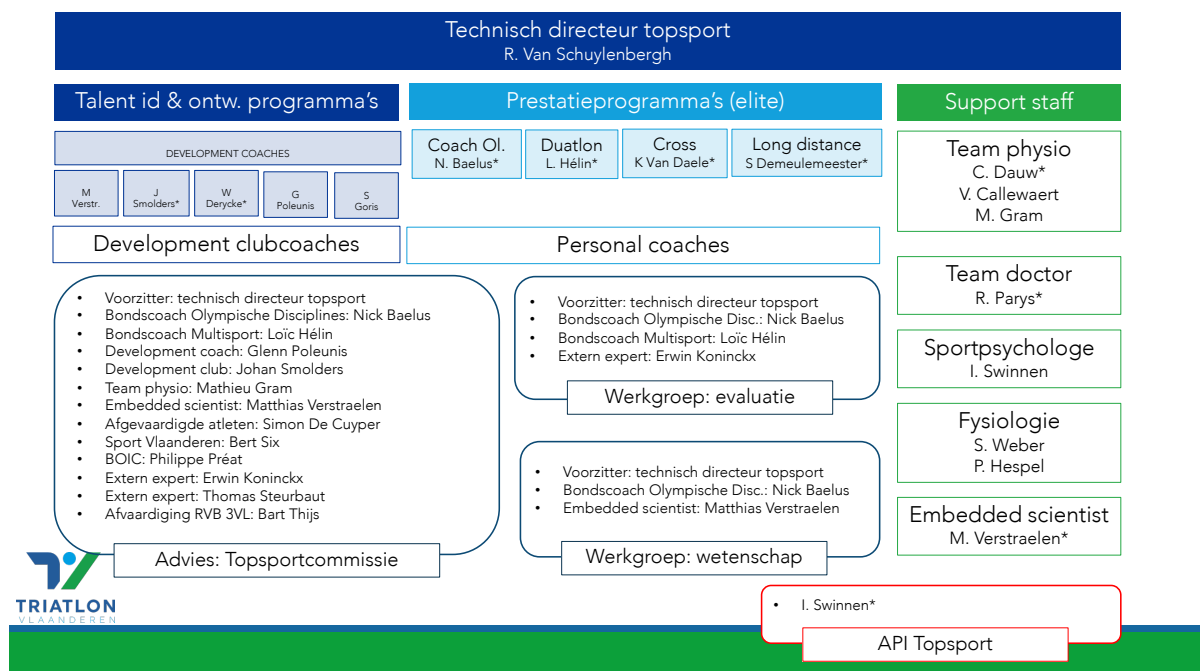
Technisch directeur topsport
R. Van Schuylenbergh

Talent id & ontw. programma's

DEVELOPMENT COACHES

M Verstr.

J Smolders*

W Derycke*

G Poleunis

S Goris

Development clubcoaches

Prestatieprogramma's (elite)

Coach Ol. N. Baelus*

Duatlon L. Hélin*

Cross K Van Daele*

Long distance S Demeulemeester*

Personal coaches

Support staff

Team physio
C. Dauw*
V. Callewaert
M. Gram

Team doctor
R. Parys*

Sportpsychologe
I. Swinnen

Fysiologie
S. Weber
P. Hespel

Embedded scientist
M. Verstraelen*

- Voorzitter: technisch directeur topsport
- Bondscoach Olympische Disciplines: Nick Baelus
- Bondscoach Multisport: Loïc Hélin
- Development coach: Glenn Poleunis
- Development club: Johan Smolders
- Team physio: Mathieu Gram
- Embedded scientist: Matthias Verstraelen
- Afgevaardigde atleten: Simon De Cuyper
- Sport Vlaanderen: Bert Six
- BOIC: Philippe Préat
- Extern expert: Erwin Koninckx
- Extern expert: Thomas Steurbaut
- Afvaardiging RVB 3VL: Bart Thijs

Advies: Topsportcommissie

- Voorzitter: technisch directeur topsport
- Bondscoach Olympische Disc.: Nick Baelus
- Bondscoach Multisport: Loïc Hélin
- Extern expert: Erwin Koninckx

Werkgroep: evaluatie

- Voorzitter: technisch directeur topsport
- Bondscoach Olympische Disc.: Nick Baelus
- Embedded scientist: Matthias Verstraelen

Werkgroep: wetenschap

TRIATLON
VLAANDEREN

- I. Swinnen*

API Topsport